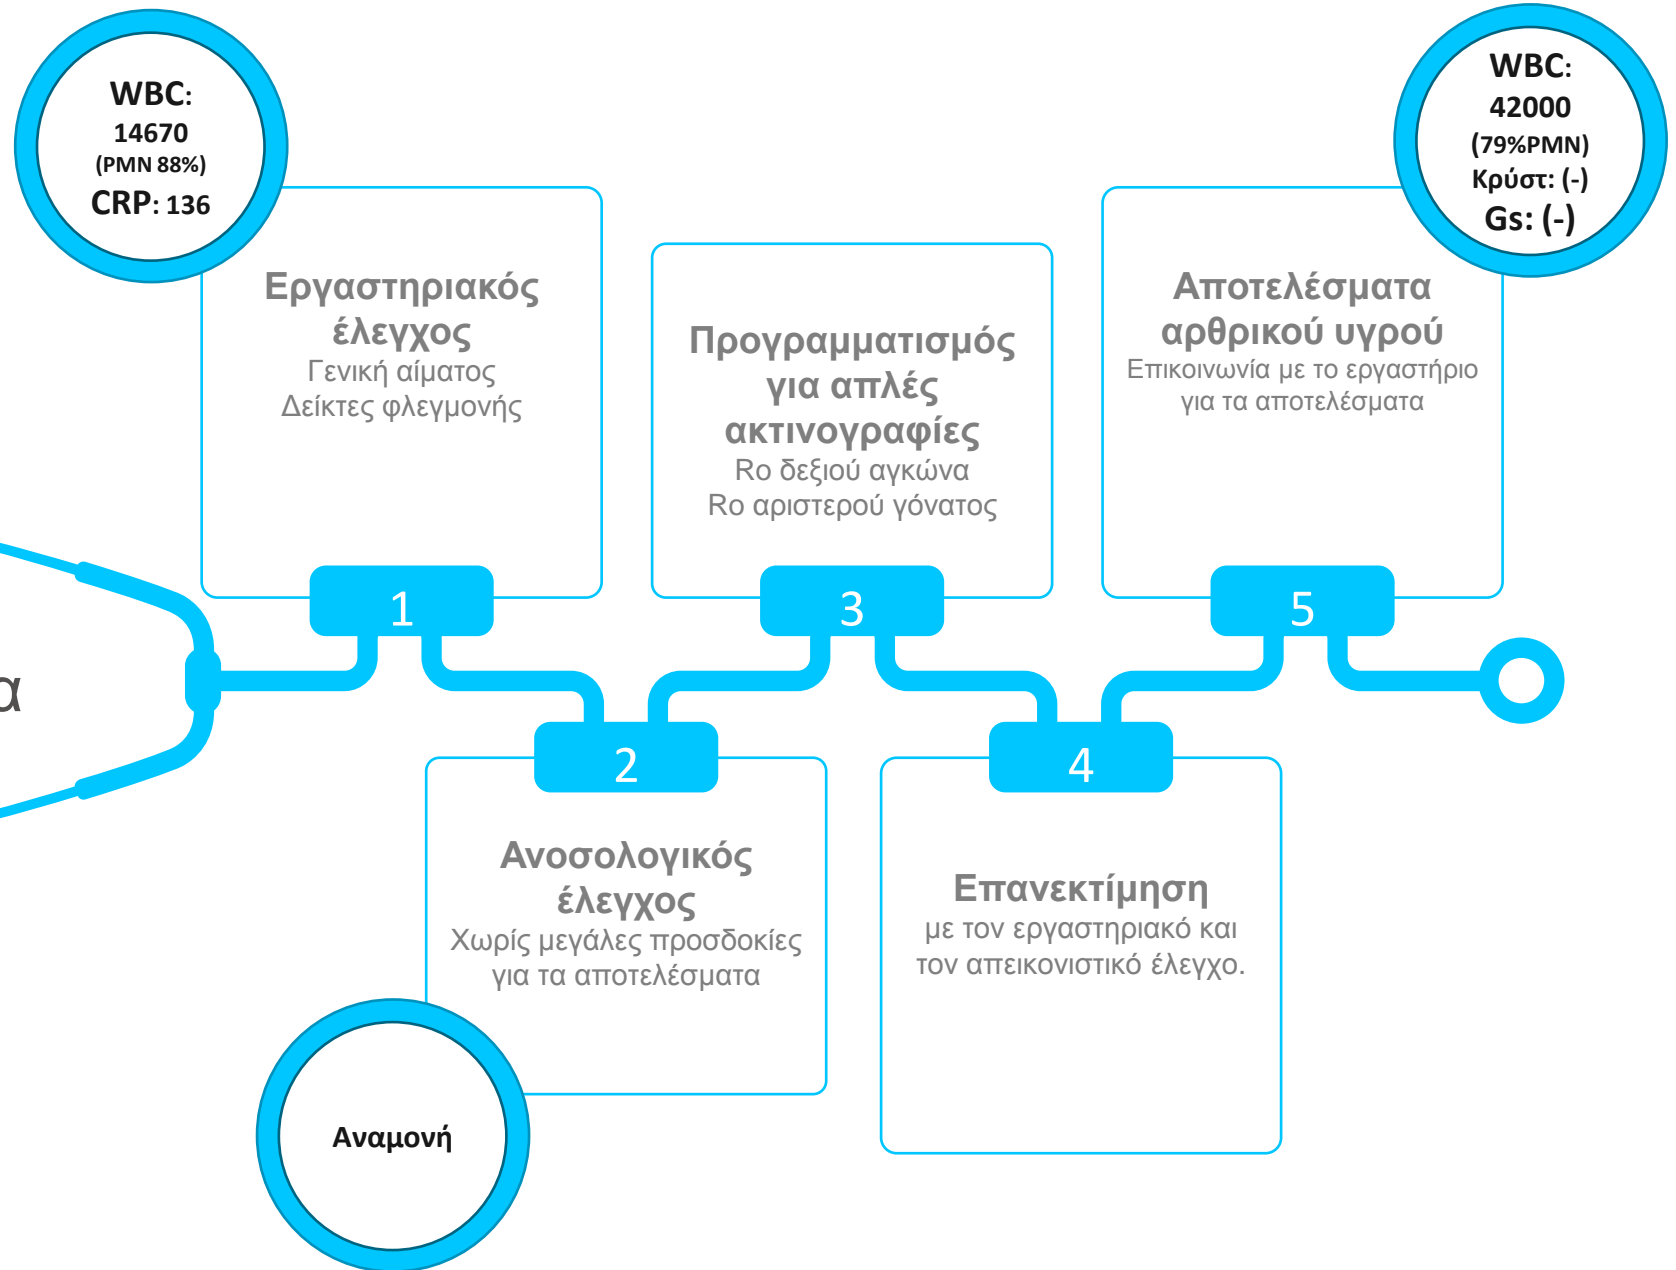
WBC: 14670 (PMN 88%) CRP: 136

Εργαστηριακός έλεγχος
Γενική αίματος
Δείκτες φλεγμονής

1

Προγραμματισμός για απλές ακτινογραφίες
Ro δεξιού αγκώνα
Ro αριστερού γόνατος

3

WBC: 42000 (79%PMN) Κρύστ: (-) Gs: (-)

Αποτελέσματα αρθρικού υγρού
Επικοινωνία με το εργαστήριο για τα αποτελέσματα

5

α

2

Ανοσολογικός έλεγχος
Χωρίς μεγάλες προσδοκίες για τα αποτελέσματα

4

Επανεκτίμηση
με τον εργαστηριακό και τον απεικονιστικό έλεγχο.

Αναμονή